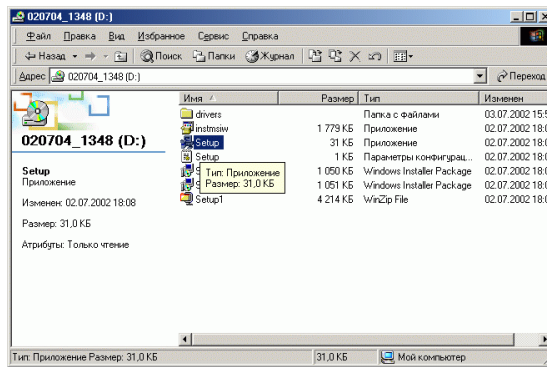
020704_1348 (D:)

Файл Правка Вид Избранное Сервис Справка

Назад Поиск Папки Журнал

Адрес 020704_1348 (D:) Переход

020704_1348 (D:)

Setup
Приложение

Изменен: 02.07.2002 18:08

Размер: 31,0 КБ

Атрибуты: Только чтение

| Имя | Размер | Тип | Изменен |
|---|---|---|---|
| drivers | | Папка с файлами | 03.07.2002 15:5 |
| instmsiw | 1 779 КБ | Приложение | 02.07.2002 18:0 |
| Setup | 31 КБ | Приложение | 02.07.2002 18:0 |
| Setup | 1 КБ | Параметры конфигурац... | 02.07.2002 18:0 |
| S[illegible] | 1 050 КБ | Windows Installer Package | 02.07.2002 18:0 |
| S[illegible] | 1 051 КБ | Windows Installer Package | 02.07.2002 18:0 |
| Setup1 | 4 214 КБ | WinZip File | 02.07.2002 18:0 |

Тип: Приложение
Размер: 31,0 КБ

Тип: Приложение Размер: 31,0 КБ | 31,0 КБ | Мой компьютер